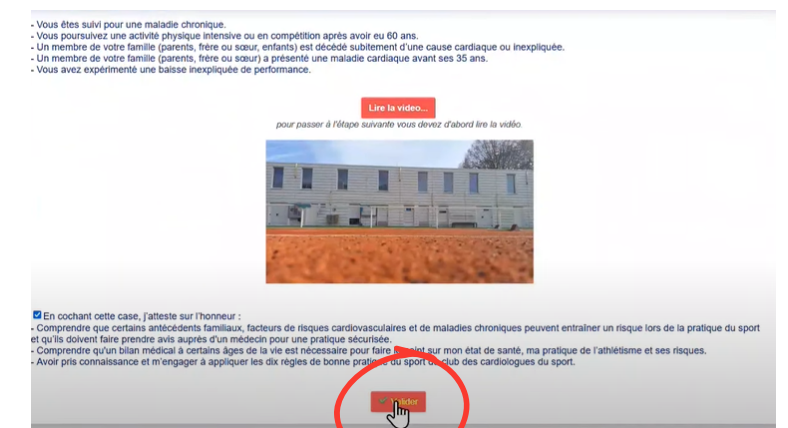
- Vous êtes suivi pour une maladie chronique.
- Vous poursuivez une activité physique intensive ou en compétition après avoir eu 60 ans.
- Un membre de votre famille (parents, frère ou sœur, enfants) est décédé subitement d'une cause cardiaque ou inexpliquée.
- Un membre de votre famille (parents, frère ou sœur) a présenté une maladie cardiaque avant ses 35 ans.
- Vous avez expérimenté une baisse inexpliquée de performance.

Lire la video...

pour passer à l'étape suivante vous devez d'abord lire la vidéo.

En cochant cette case, j'atteste sur l'honneur :
- Comprendre que certains antécédents familiaux, facteurs de risques cardiovasculaires et de maladies chroniques peuvent entraîner un risque lors de la pratique du sport et qu'ils doivent faire prendre avis auprès d'un médecin pour une pratique sécurisée.
- Comprendre qu'un bilan médical à certains âges de la vie est nécessaire pour faire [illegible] sur mon état de santé, ma pratique de l'athlétisme et ses risques.
- Avoir pris connaissance et m'engager à appliquer les dix règles de bonne pratique du sport du club des cardiologues du sport.

Valider